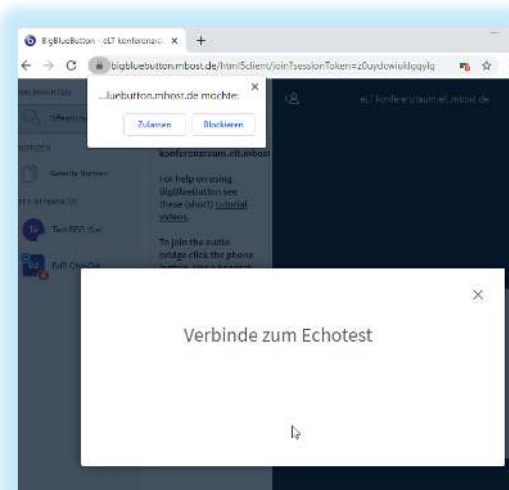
BigBlueButton - eLT konferenzrau ×

bigbluebutton.mhost.de/html5client/join?sessionToken=z0uydowiuldqgylg

NACHRICHTEN

Öffentlic

NOTIZEN

Geteilte Notizen

TEILNEHMER (2)

Tes BBB (Sie)

Rolf Olenfel

...luebutton.mhost.de möchte:

Zulassen

Blockieren

konferenzraum.elt.mhost

For help on using BigBlueButton see these (short) tutorial videos.

To join the audio bridge click the phone button. Use a headset

eLT konferenzraum.elt.mhost.de

Verbinde zum Echotest